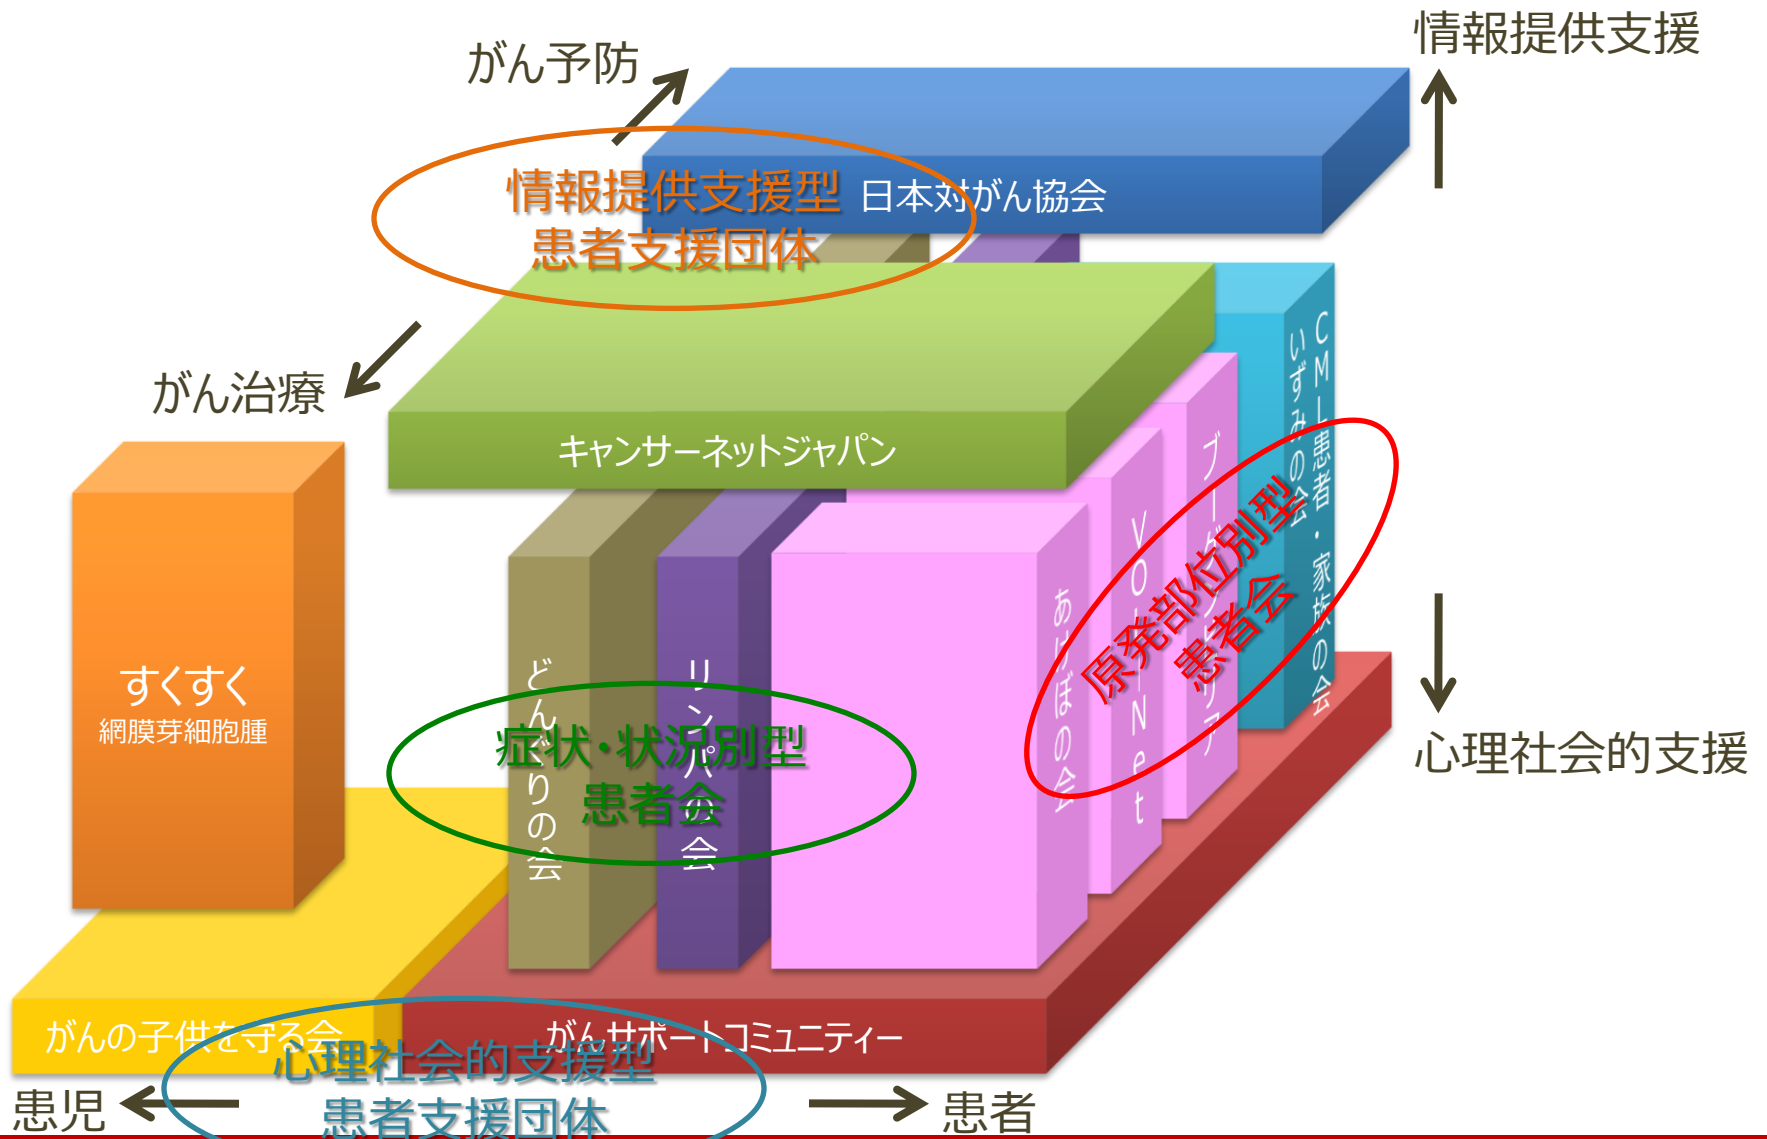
がん予防

情報提供支援

情報提供支援型
患者支援団体

日本対がん協会

がん治療

キャンサーネットジャパン

CML患者・家族の会 いずみの会

ブーゲンビリア

VoL-Net

あけぼの会

原発部位別型
患者会

すくすく
網膜芽細胞腫

どんぐりの会

リンパの会

症状・状況別型
患者会

心理社会的支援

がんの子供を守る会

がんサポートコミュニティー

心理社会的支援型
患者支援団体

患児

患者